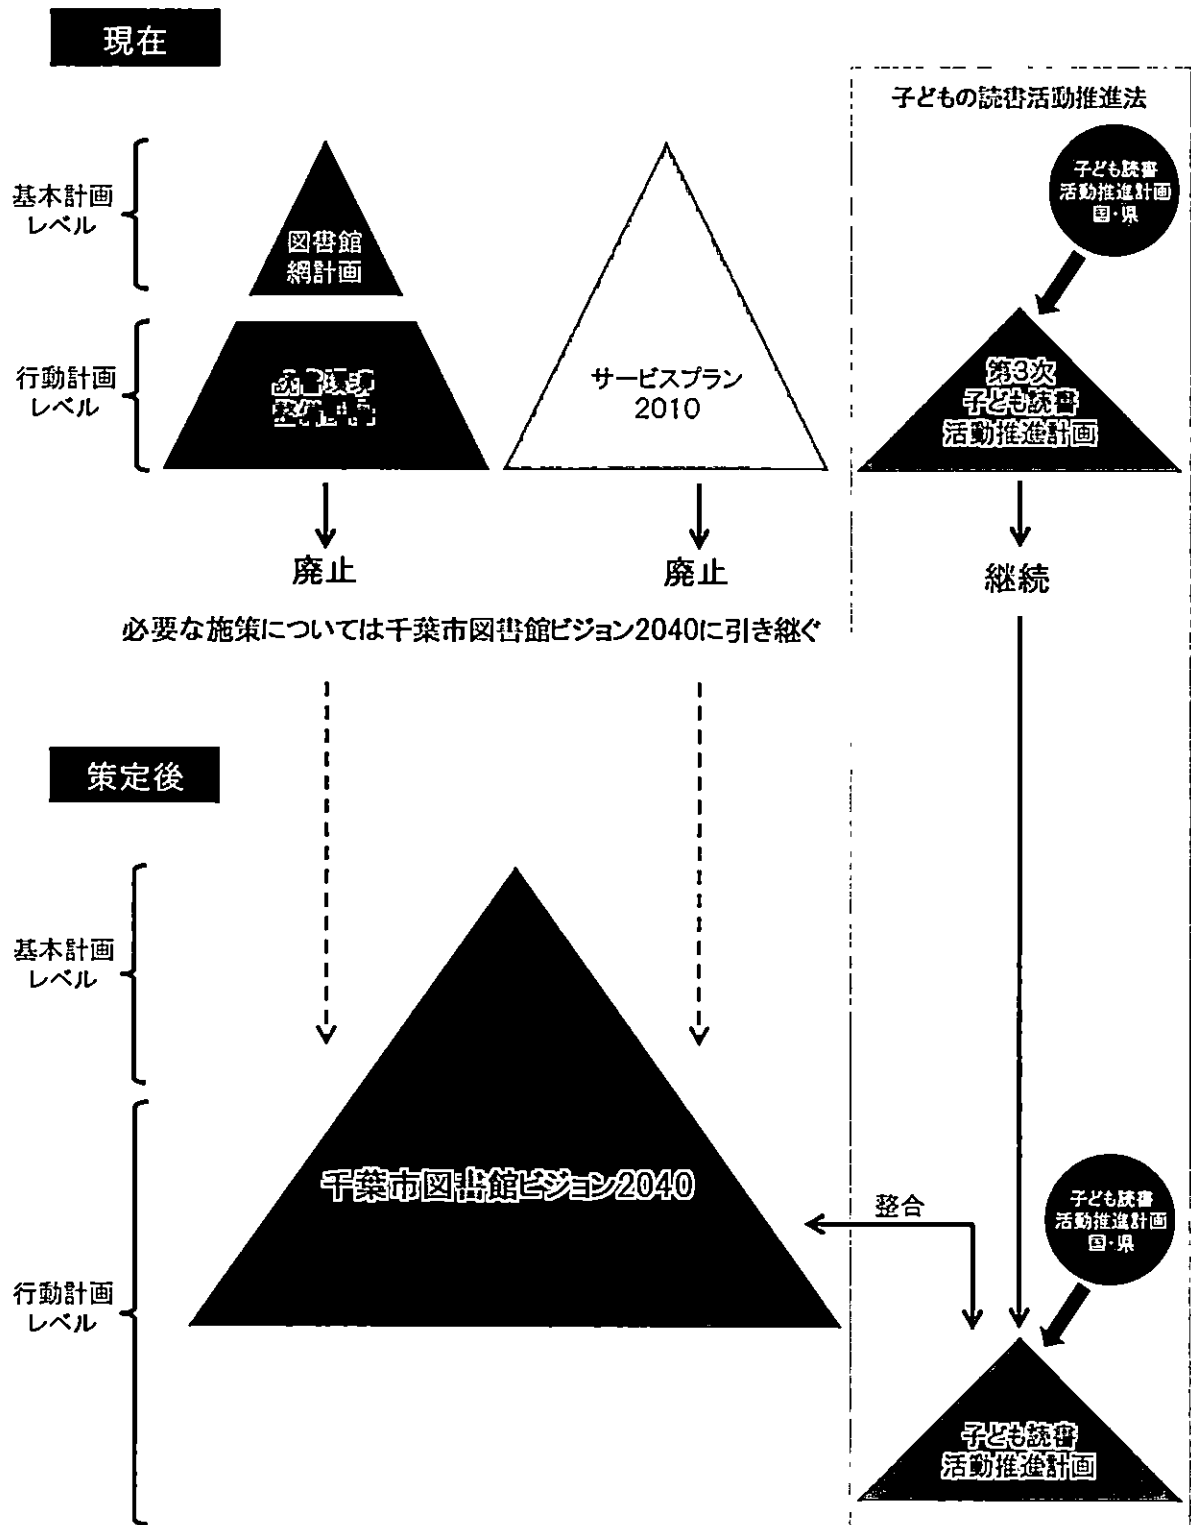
現在

子どもの読書活動推進法

基本計画レベル

図書館網計画

子ども読書活動推進計画 国・県

行動計画レベル

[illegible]

サービスプラン 2010

第3次 子ども読書活動推進計画

廃止

廃止

継続

必要な施策については千葉市図書館ビジョン2040に引き継ぐ

策定後

基本計画レベル

千葉市図書館ビジョン2040

整合

子ども読書活動推進計画 国・県

行動計画レベル

子ども読書活動推進計画